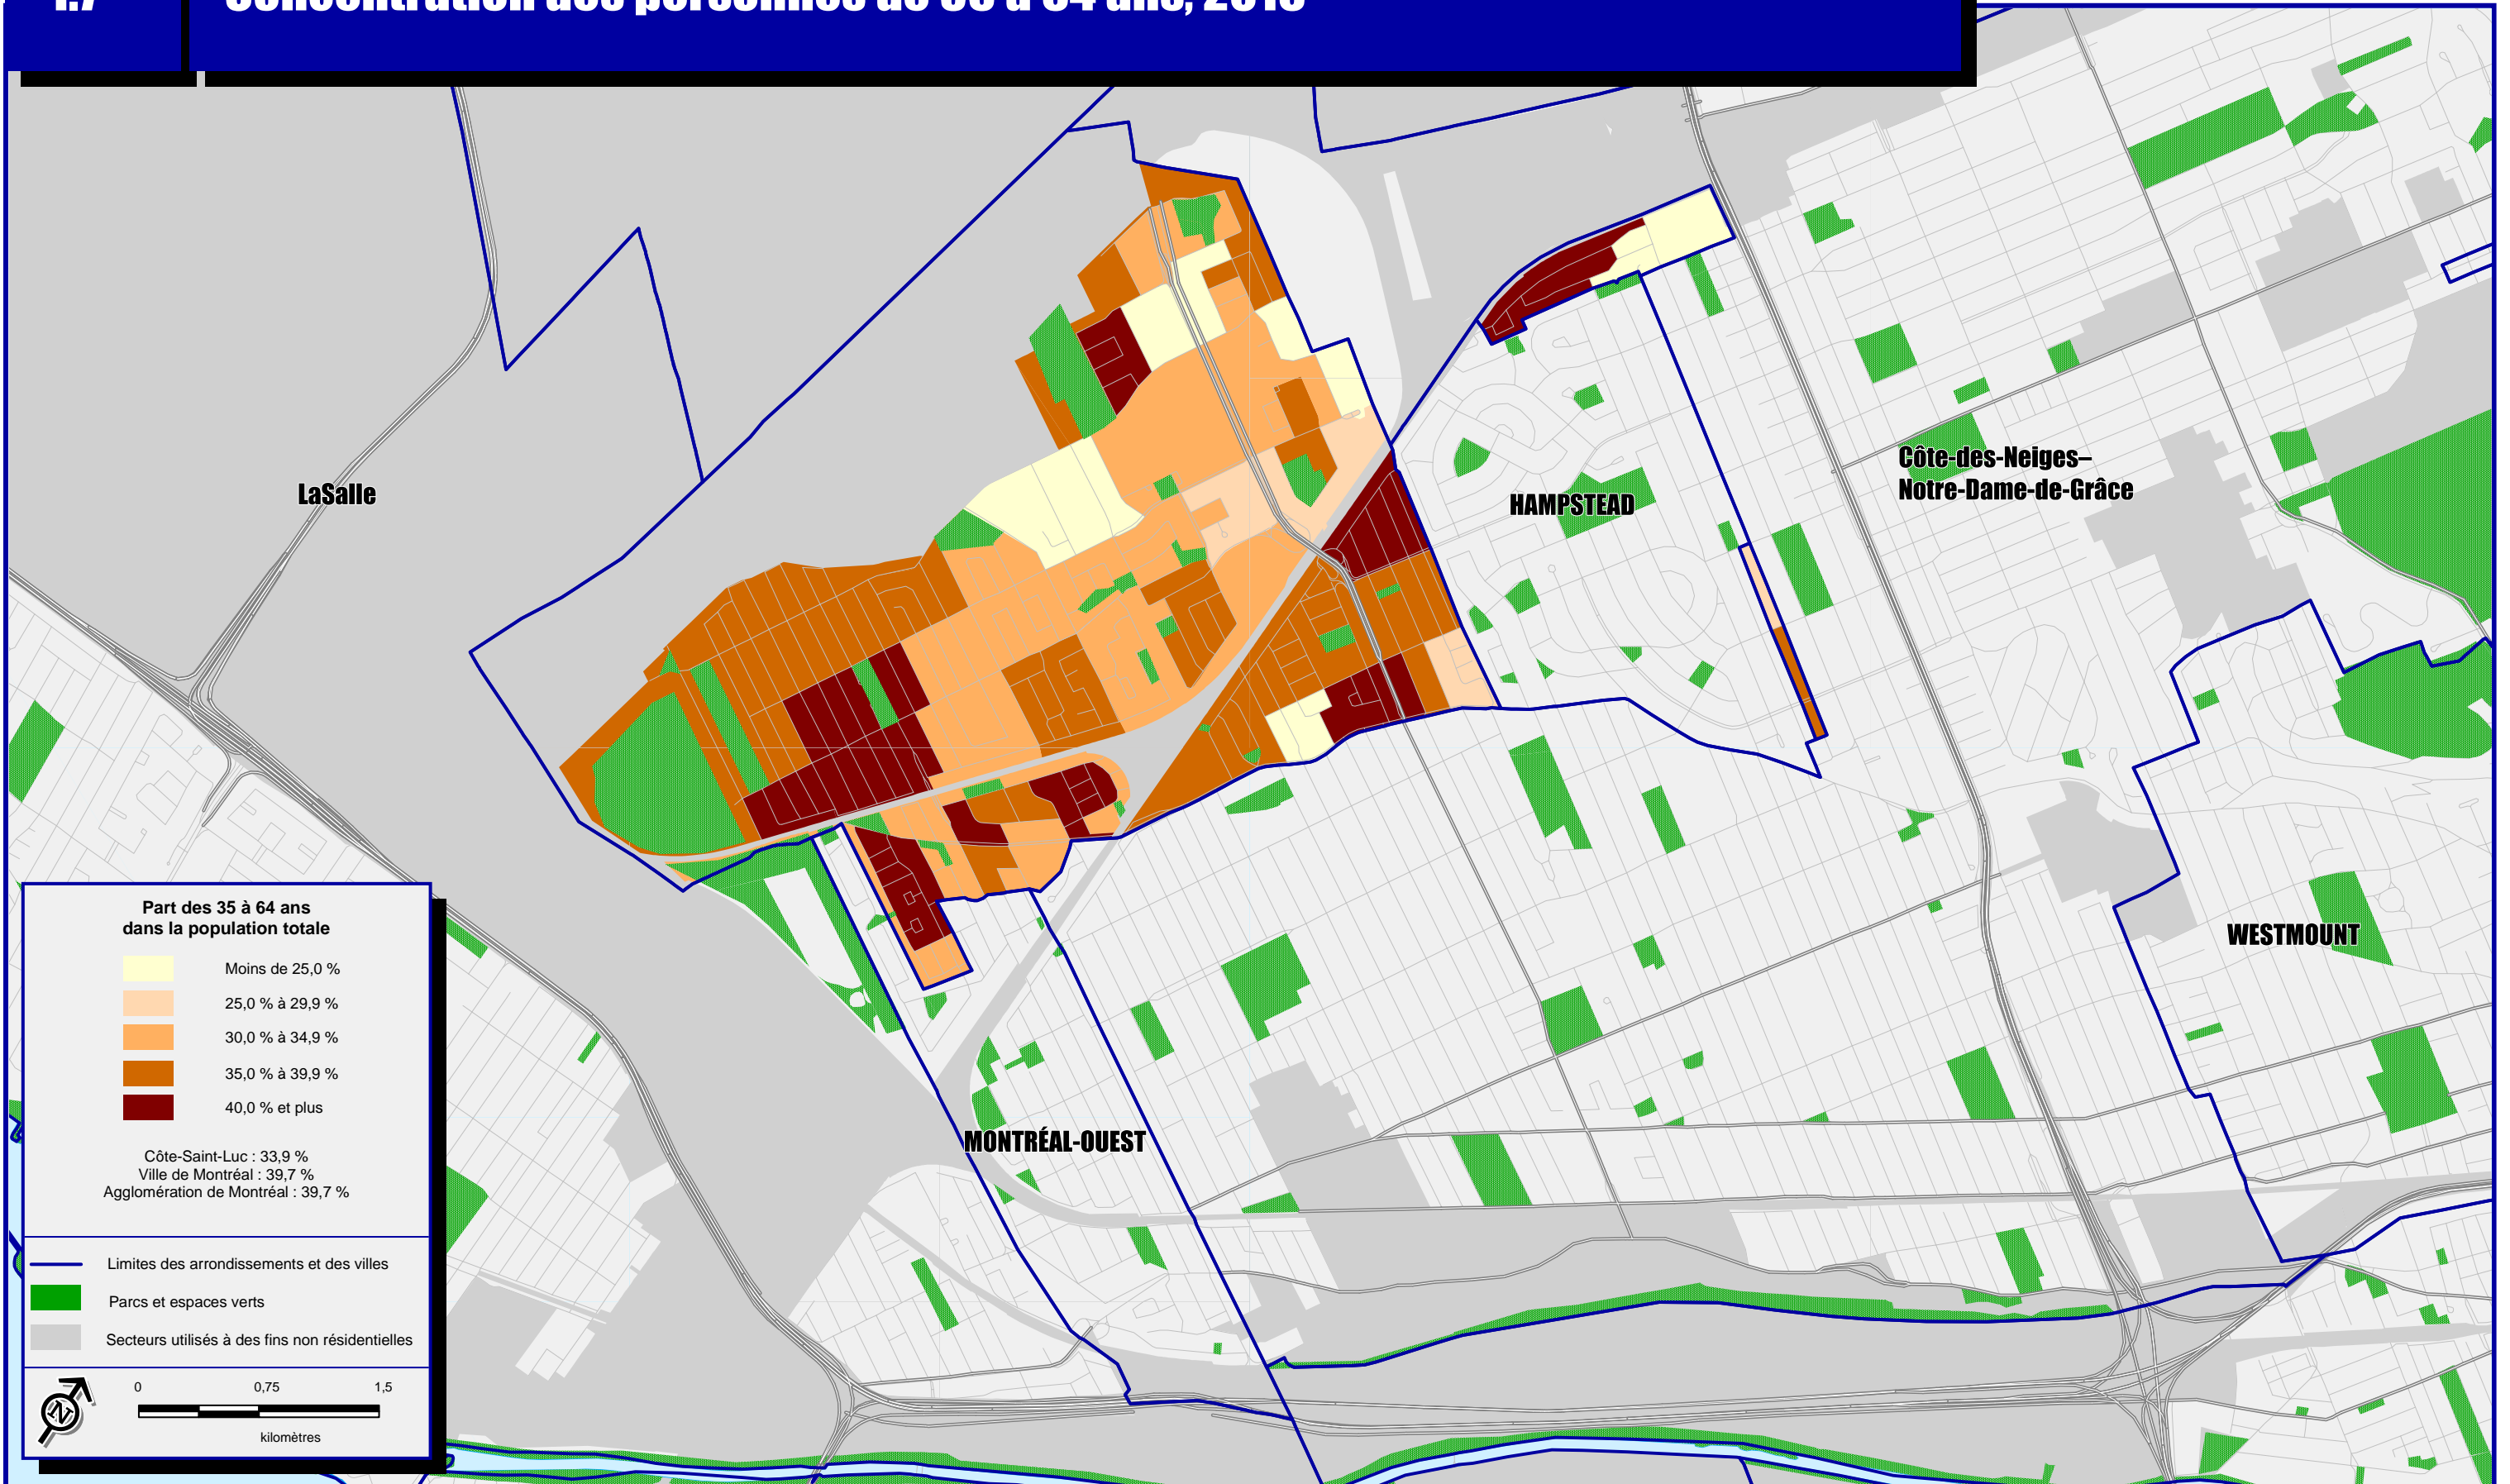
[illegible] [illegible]

LaSalle

HAMPSTEAD

Côte-des-Neiges–Notre-Dame-de-Grâce

WESTMOUNT

MONTRÉAL-OUEST

Part des 35 à 64 ans dans la population totale

Moins de 25,0 %

25,0 % à 29,9 %

30,0 % à 34,9 %

35,0 % à 39,9 %

40,0 % et plus

Côte-Saint-Luc : 33,9 %
Ville de Montréal : 39,7 %
Agglomération de Montréal : 39,7 %

Limites des arrondissements et des villes

Parcs et espaces verts

Secteurs utilisés à des fins non résidentielles

N

0 0,75 1,5

kilomètres